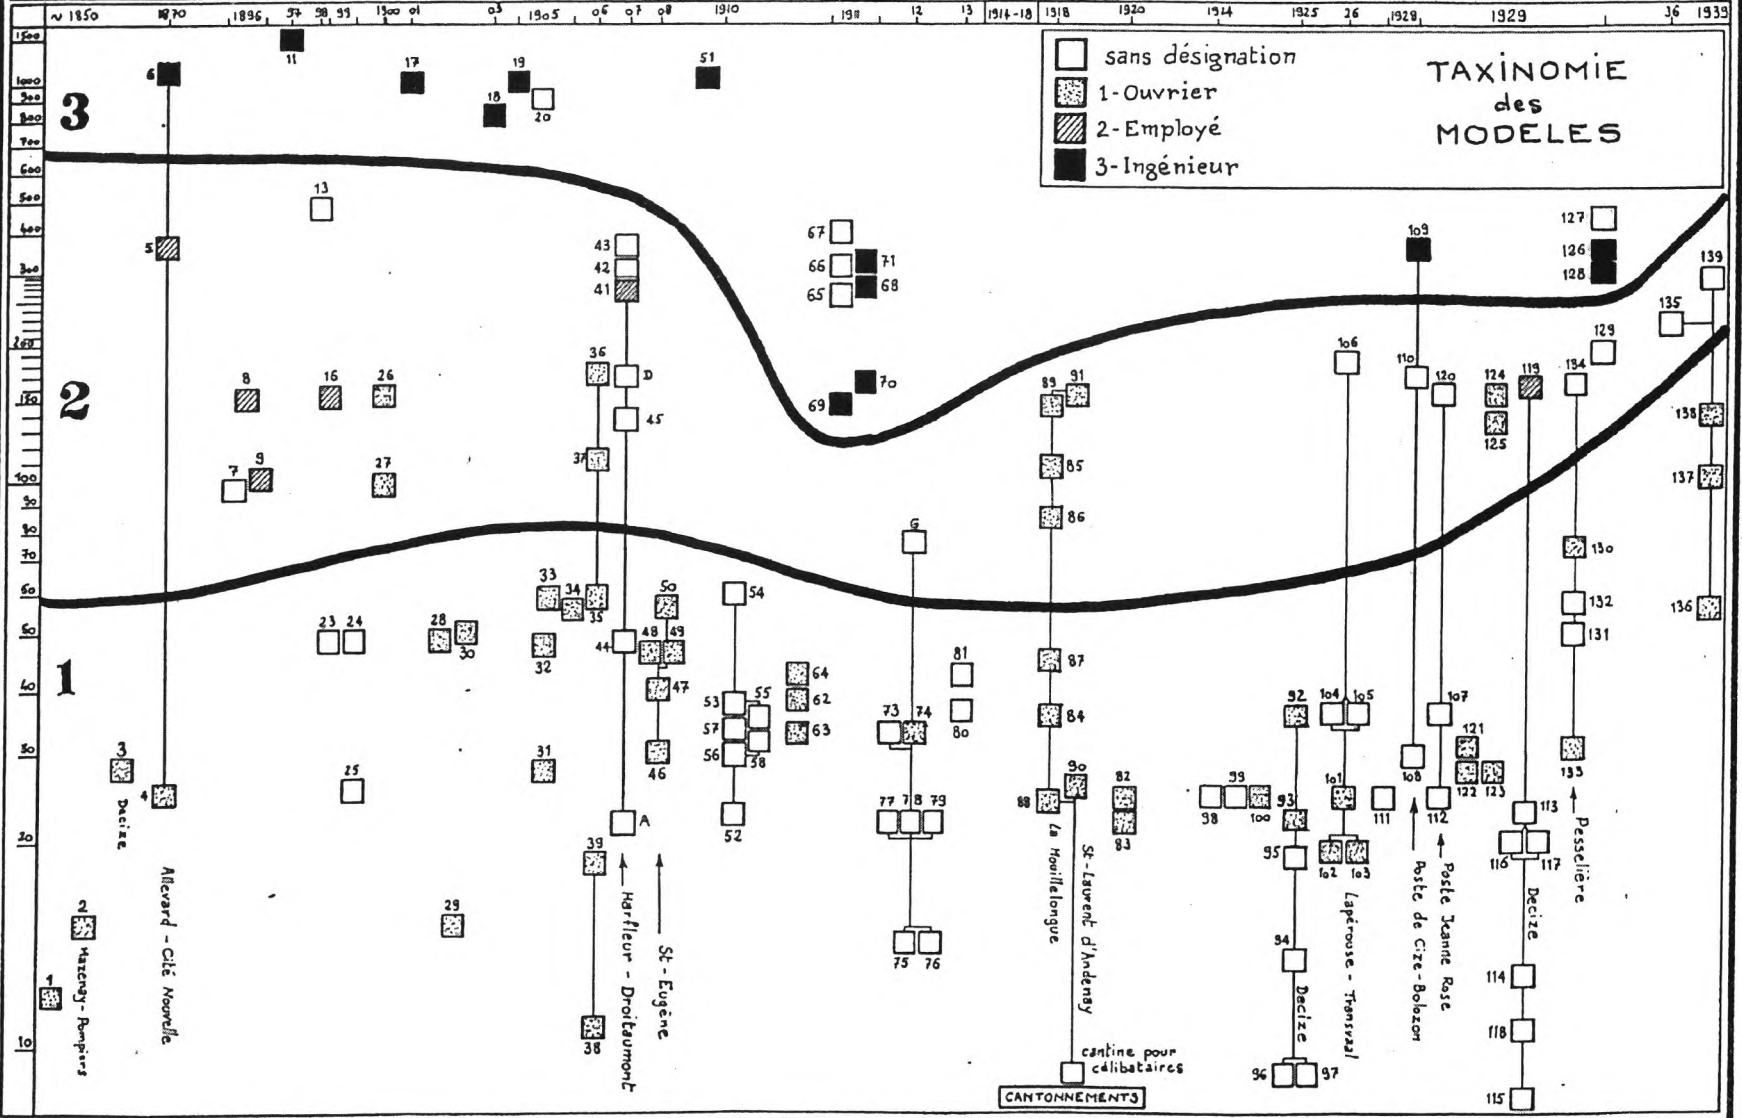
~ 1850, 1870, 1896, 97, 98, 99, 1900, 01, 03, 1905, 06, 07, 08, 1910, 1911, 12, 13, 1914-18, 1918, 1920, 1914, 1925, 26, 1929, 1929, 36, 1939

1500, 1000, 900, 800, 700, 600, 500, 400, 300, 200, 150, 100, 90, 80, 70, 60, 50, 40, 30, 20, 10

sans désignation
1-Ouvrier
2-Employé
3-Ingénieur

TAXINOMIE des MODELES

3

2

1

11, 6, 17, 19, 51, 18, 20, 13, 5, 43, 42, 41, 67, 66, 71, 65, 68, 109, 127, 126, 128, 139, 135, 106, 110, 120, 124, 119, 134, 129, 8, 16, 26, 36, D, 89, 91, 69, 70, 125, 138, 45, 7, 9, 27, 37, 85, 137, 86, G, 130, 33, 34, 35, 50, 54, 132, 136, 23, 24, 28, 30, 44, 48, 49, 131, 32, 64, 81, 62, 47, 87, 53, 55, 57, 63, 73, 74, 80, 92, 104, 105, 107, 121, 84, 56, 58, 46, 3, 31, 25, 133, 90, 82, 99, 108, 122, 123, 4, 101, 111, 113, 112, 77, 78, 79, 88, 98, 100, 93, 83, A, 52, 39, 116, 117, 95, 102, 103, 2, 29, 75, 76, 94, 114, 1, 118, 38, 96, 97, 115

Decize
Allevard - Cité Nouvelle
Mazenay - Pompiers
Harfleur - Droitaumont
St-Eugène
La Houillelongue
St-Laurent d'Andenay
cantine pour célibataires
CANTONNEMENTS
Decize
Lapérouse - Transvaal
Poste de Cize-Bolozon
Poste Jeanne Rose
Decize
Pesselière